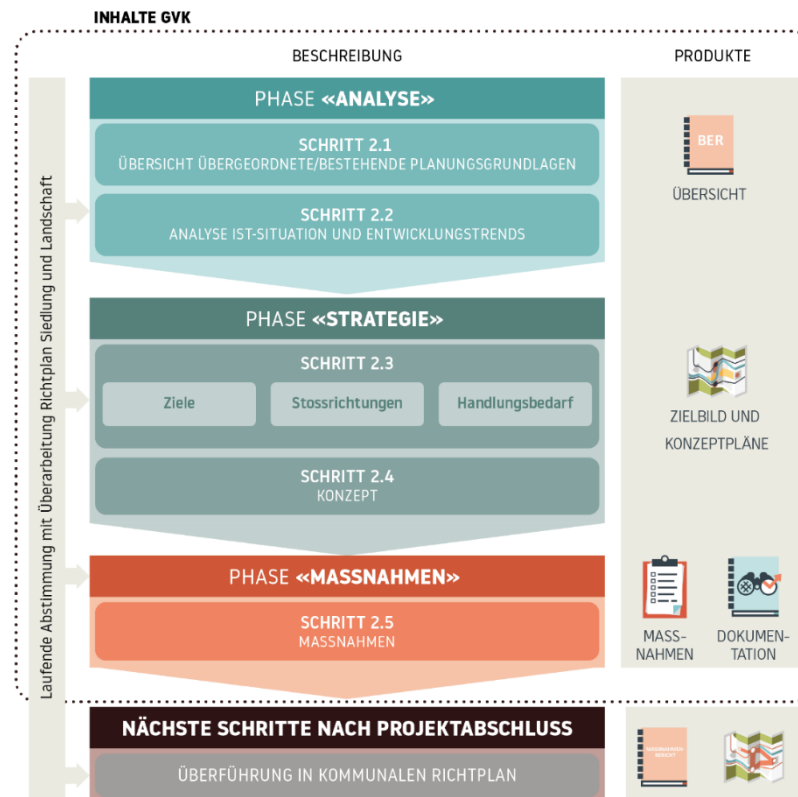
INHALTE GVK

Laufende Abstimmung mit Überarbeitung Richtplan Siedlung und Landschaft

BESCHREIBUNG

PRODUKTE

PHASE «ANALYSE»

SCHRITT 2.1
ÜBERSICHT ÜBERGEORDNETE/BESTEHENDE PLANUNGSGRUNDLAGEN

SCHRITT 2.2
ANALYSE IST-SITUATION UND ENTWICKLUNGSTRENDS

BER

ÜBERSICHT

PHASE «STRATEGIE»

SCHRITT 2.3

Ziele

Stossrichtungen

Handlungsbedarf

SCHRITT 2.4
KONZEPT

ZIELBILD UND KONZEPTPLÄNE

PHASE «MASSNAHMEN»

SCHRITT 2.5
MASSNAHMEN

MASSNAHMEN

DOKUMENTATION

NÄCHSTE SCHRITTE NACH PROJEKTABSCHLUSS

ÜBERFÜHRUNG IN KOMMUNALEN RICHTPLAN

MASSNAHMEN BERICHT